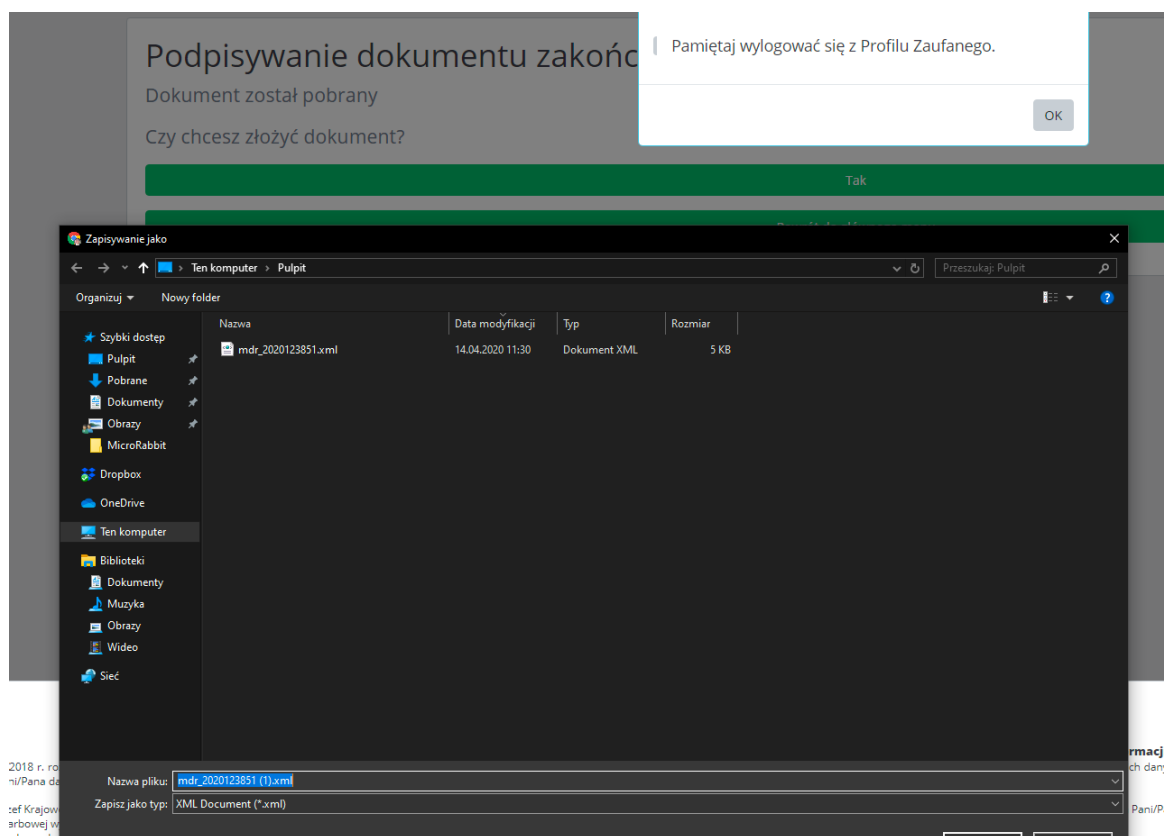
Podpisywanie dokumentu zakońc

Dokument został pobrany

Czy chcesz złożyć dokument?

Tak

Pamiętaj wylogować się z Profilu Zaufanego.

OK

Zapisywanie jako

Ten komputer > Pulpit

Przeszukaj: Pulpit

Organizuj ▾ Nowy folder

Szybki dostęp
Pulpit
Pobrane
Dokumenty
Obrazy
MicroRabbit
Dropbox
OneDrive
Ten komputer
Biblioteki
Dokumenty
Muzyka
Obrazy
Wideo
Sieć

| Nazwa | Data modyfikacji | Typ | Rozmiar |
|---|---|---|---|
| mdr_2020123851.xml | 14.04.2020 11:30 | Dokument XML | 5 KB |

Nazwa pliku: mdr_2020123851 (1).xml

Zapisz jako typ: XML Document (*.xml)

2018 r. ro
ni/Pana da
zef Krajow
erbowej w
rmacj
ch dan
Pani/P